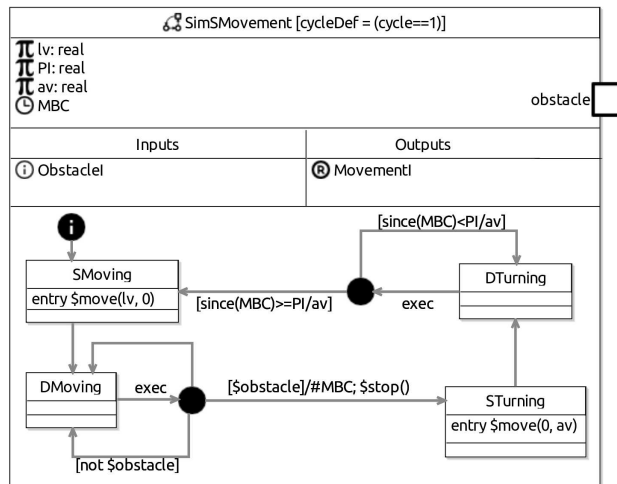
SimSMovement [cycleDef = (cycle==1)]

lv: real
PI: real
av: real
MBC

obstacle

| Inputs | Outputs |
|---|---|
| ObstacleI | MovementI |

SMoving
entry $move(lv, 0)

[since(MBC)<PI/av]

DTurning

[since(MBC)>=PI/av]

exec

DMoving

exec

[$obstacle]/#MBC; $stop()

STurning
entry $move(0, av)

[not $obstacle]